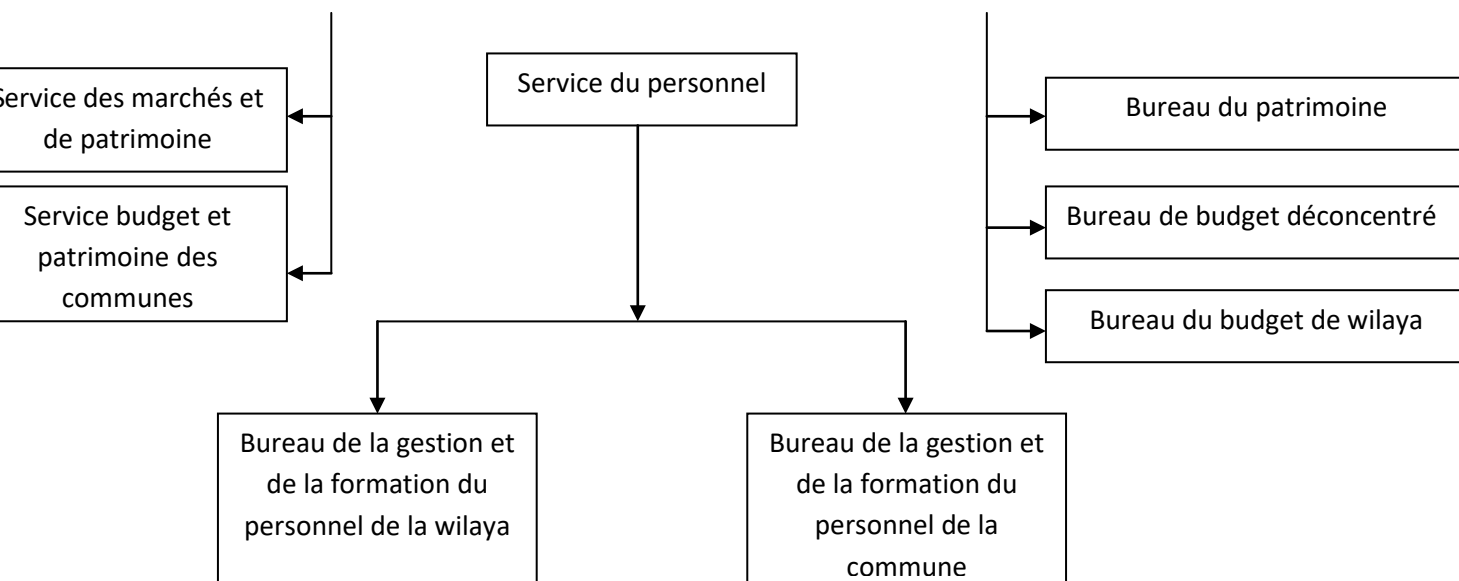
ervice des marchés et de patrimoine

Service budget et patrimoine des communes

Service du personnel

Bureau du patrimoine

Bureau de budget déconcentré

Bureau du budget de wilaya

Bureau de la gestion et de la formation du personnel de la wilaya

Bureau de la gestion et de la formation du personnel de la commune